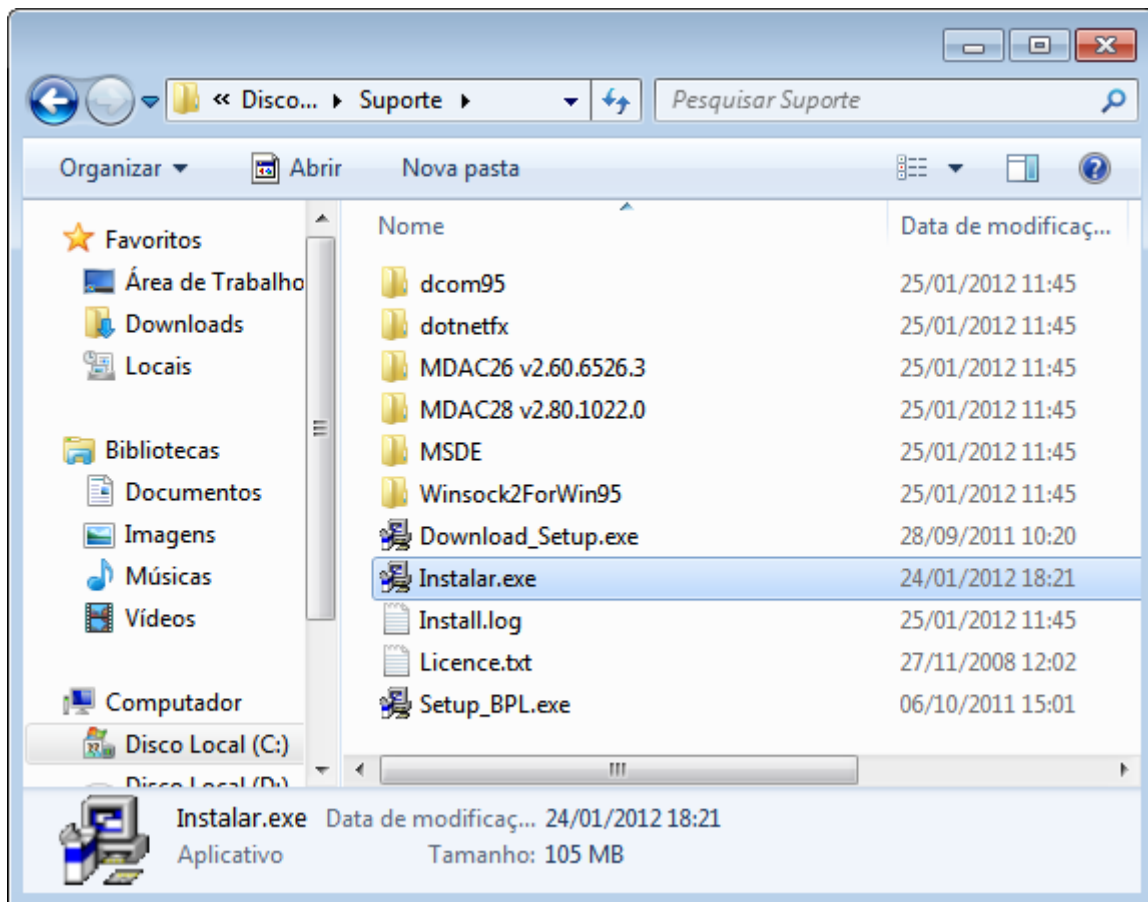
« Disco... ▸ Suporte ▸

Pesquisar Suporte

Organizar ▾ Abrir Nova pasta

Favoritos
Área de Trabalho
Downloads
Locais

Bibliotecas
Documentos
Imagens
Músicas
Vídeos

Computador
Disco Local (C:)
Disco Local (D:)

| Nome | Data de modificaç... |
|---|---|
| dcom95 | 25/01/2012 11:45 |
| dotnetfx | 25/01/2012 11:45 |
| MDAC26 v2.60.6526.3 | 25/01/2012 11:45 |
| MDAC28 v2.80.1022.0 | 25/01/2012 11:45 |
| MSDE | 25/01/2012 11:45 |
| Winsock2ForWin95 | 25/01/2012 11:45 |
| Download_Setup.exe | 28/09/2011 10:20 |
| Instalar.exe | 24/01/2012 18:21 |
| Install.log | 25/01/2012 11:45 |
| Licence.txt | 27/11/2008 12:02 |
| Setup_BPL.exe | 06/10/2011 15:01 |

Instalar.exe Data de modificaç... 24/01/2012 18:21
Aplicativo Tamanho: 105 MB